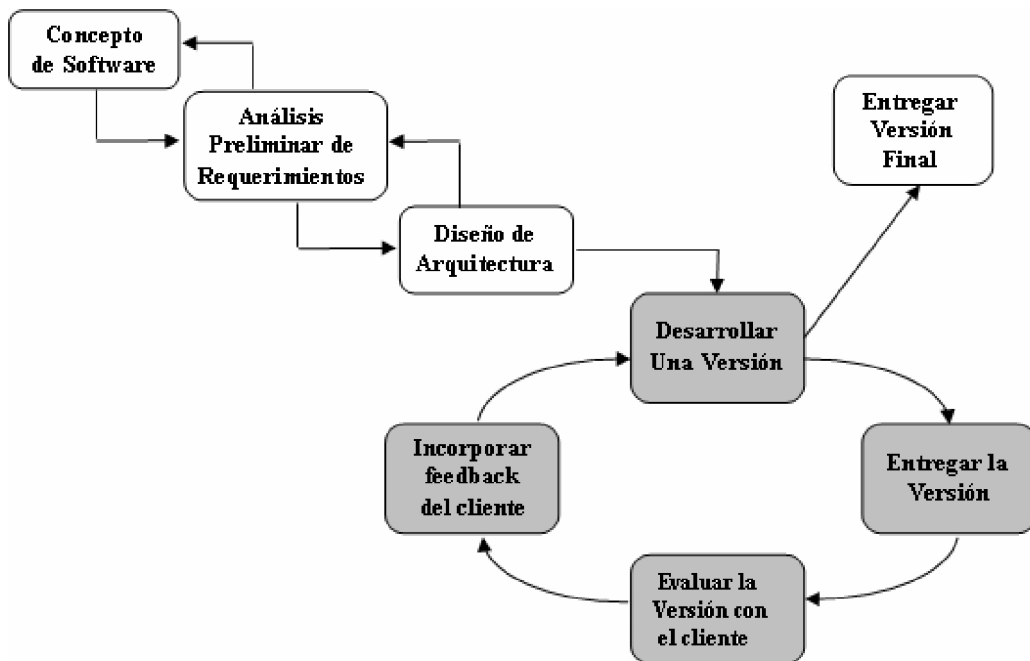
Concepto de Software

Análisis Preliminar de Requerimientos

Diseño de Arquitectura

Entregar Versión Final

Desarrollar Una Versión

Entregar la Versión

Evaluar la Versión con el cliente

Incorporar feedback del cliente